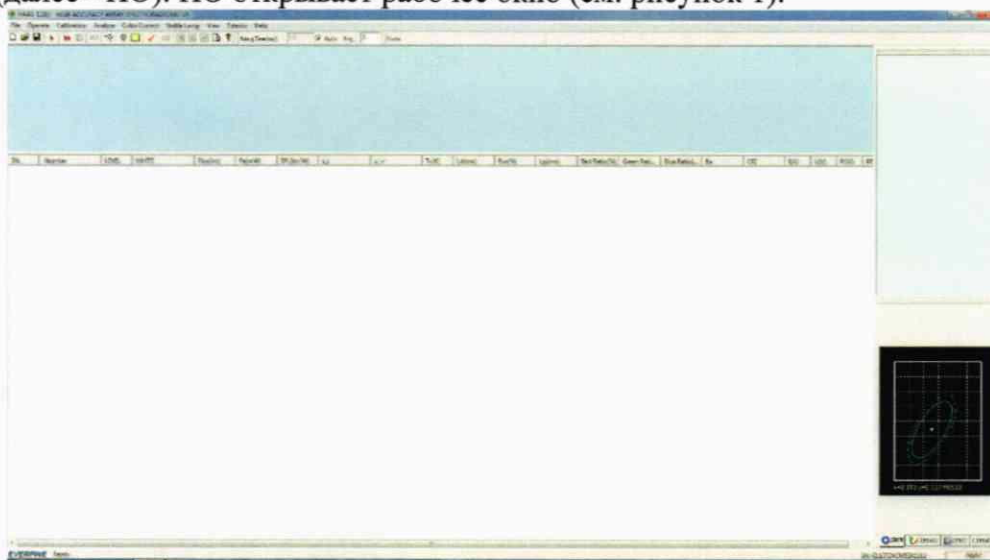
далее – ПО). ПО открывает рабочее окно (см. рисунок 1).

File Operate Calibration Analyze Color/Correct Visible Lamp View Criteria Help

Auto Avg.

No. Number LOAD VALUE Flux(lm) Pe(mW) Eff.(lm/W) x,y u',v' Tc(K) Ld(nm) Pur(%) Lp(nm) Red Ratio(%) Green Rat... Blue Ratio(... Ra CIE R9 U(V) P(W) PF

EVERFINE